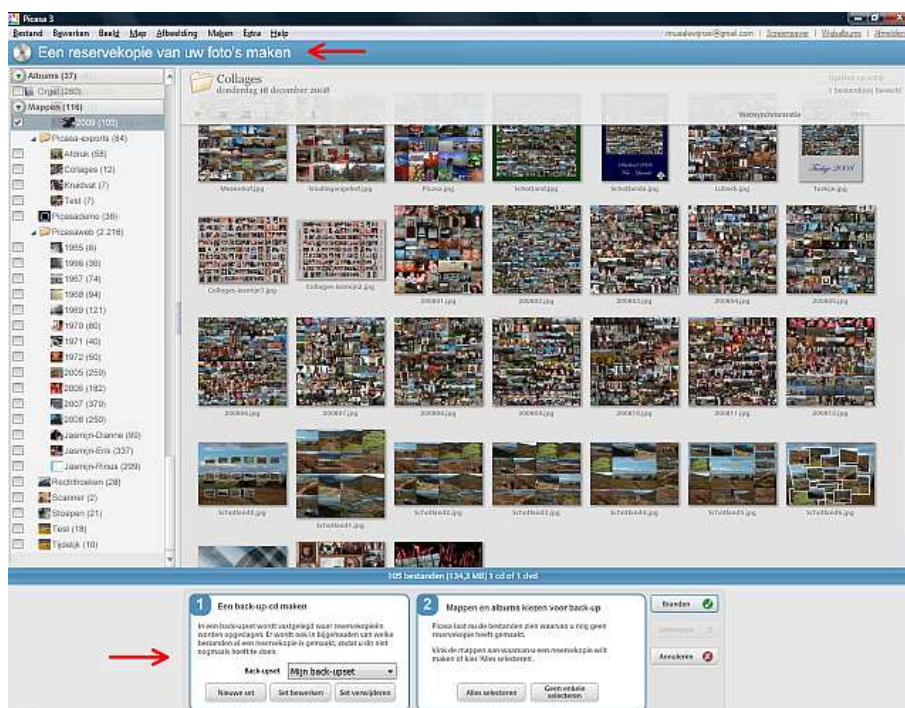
Picasa 3

Bestand Bewerken Beeld Map Afbeelding Maken Extra Help

rmusalevijroe@gmail.com | Screensaver | Webalbums | Afmelden

Een reservekopie van uw foto's maken

Albums (37)

Orgel (280)

Mappen (116)

2009 (103)

Picasa-exports (84)

Afdruk (58)

Collages (12)

Kruidvat (7)

Test (7)

Picasademo (38)

Picasaweb (2.218)

1965 (6)

1966 (36)

1967 (74)

1968 (94)

1969 (121)

1970 (80)

1971 (40)

1972 (50)

2005 (259)

2006 (182)

2007 (379)

2008 (250)

Jasmijn-Dianne (89)

Jasmijn-Erik (337)

Jasmijn-Rinus (209)

Rechtfroelen (28)

Scanner (2)

Stoepen (21)

Test (18)

Tijdelijk (10)

Collages

donderdag 18 december 2008

Weergaveinstellingen

Mozaiek.jpg

Picasa.jpg

Schotland.jpg

Schotland.jpg

Lubeck.jpg

Tekje.jpg

Collages-leemje1.jpg

Collages-leemje2.jpg

200801.jpg

200802.jpg

200803.jpg

200804.jpg

200805.jpg

200806.jpg

200807.jpg

200808.jpg

200809.jpg

200810.jpg

200811.jpg

200812.jpg

Schotland.jpg

Schotland.jpg

Schotland.jpg

Schotland.jpg

Schotland.jpg

Schotland.jpg

Schotland.jpg

Schotland.jpg

105 bestanden (134,3 MB) | 1 cd of 1 dvd

1 Een back-up-cd maken

In een backupset wordt vastgelegd waar reservekopieën worden opgeslagen. Er wordt ook in bijgehouden van welke bestanden al een reservekopie is gemaakt, zodat u dit niet nogmaals hoeft te doen.

Back-upset Mijn back-upset

Nieuwe set Set bewerken Set verwijderen

2 Mappen en albums kiezen voor back-up

Picasa laat nu de bestanden zien waarvan u nog geen reservekopie heeft gemaakt.

Klik de mappen aan waarvan u een reservekopie wilt maken of kies 'Alles selecteren'.

Alles selecteren Geen enkele selecteren

Branden

Annuleren